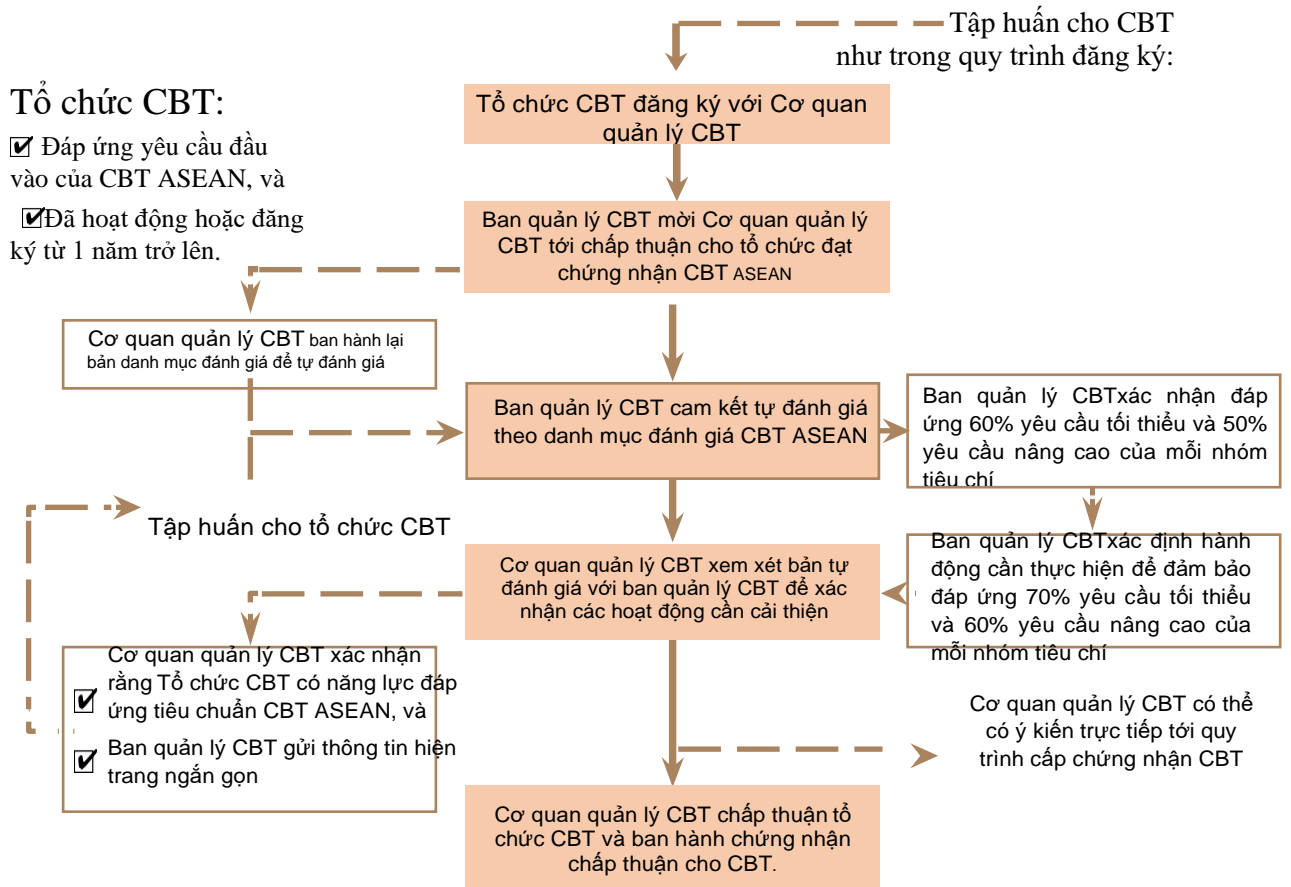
Tập huấn cho CBT như trong quy trình đăng ký:

Tổ chức CBT:
🗹 Đáp ứng yêu cầu đầu vào của CBT ASEAN, và
🗹Đã hoạt động hoặc đăng ký từ 1 năm trở lên.

Tổ chức CBT đăng ký với Cơ quan quản lý CBT

Ban quản lý CBT mời Cơ quan quản lý CBT tới chấp thuận cho tổ chức đạt chứng nhận CBT ASEAN

Cơ quan quản lý CBT ban hành lại bản danh mục đánh giá để tự đánh giá

Ban quản lý CBT cam kết tự đánh giá theo danh mục đánh giá CBT ASEAN

Ban quản lý CBTxác nhận đáp ứng 60% yêu cầu tối thiểu và 50% yêu cầu nâng cao của mỗi nhóm tiêu chí

Tập huấn cho tổ chức CBT

Cơ quan quản lý CBT xem xét bản tự đánh giá với ban quản lý CBT để xác nhận các hoạt động cần cải thiện

Ban quản lý CBTxác định hành động cần thực hiện để đảm bảo đáp ứng 70% yêu cầu tối thiểu và 60% yêu cầu nâng cao của mỗi nhóm tiêu chí

🗹 Cơ quan quản lý CBT xác nhận rằng Tổ chức CBT có năng lực đáp ứng tiêu chuẩn CBT ASEAN, và
🗹 Ban quản lý CBT gửi thông tin hiện trang ngắn gọn

Cơ quan quản lý CBT có thể có ý kiến trực tiếp tới quy trình cấp chứng nhận CBT

Cơ quan quản lý CBT chấp thuận tổ chức CBT và ban hành chứng nhận chấp thuận cho CBT.